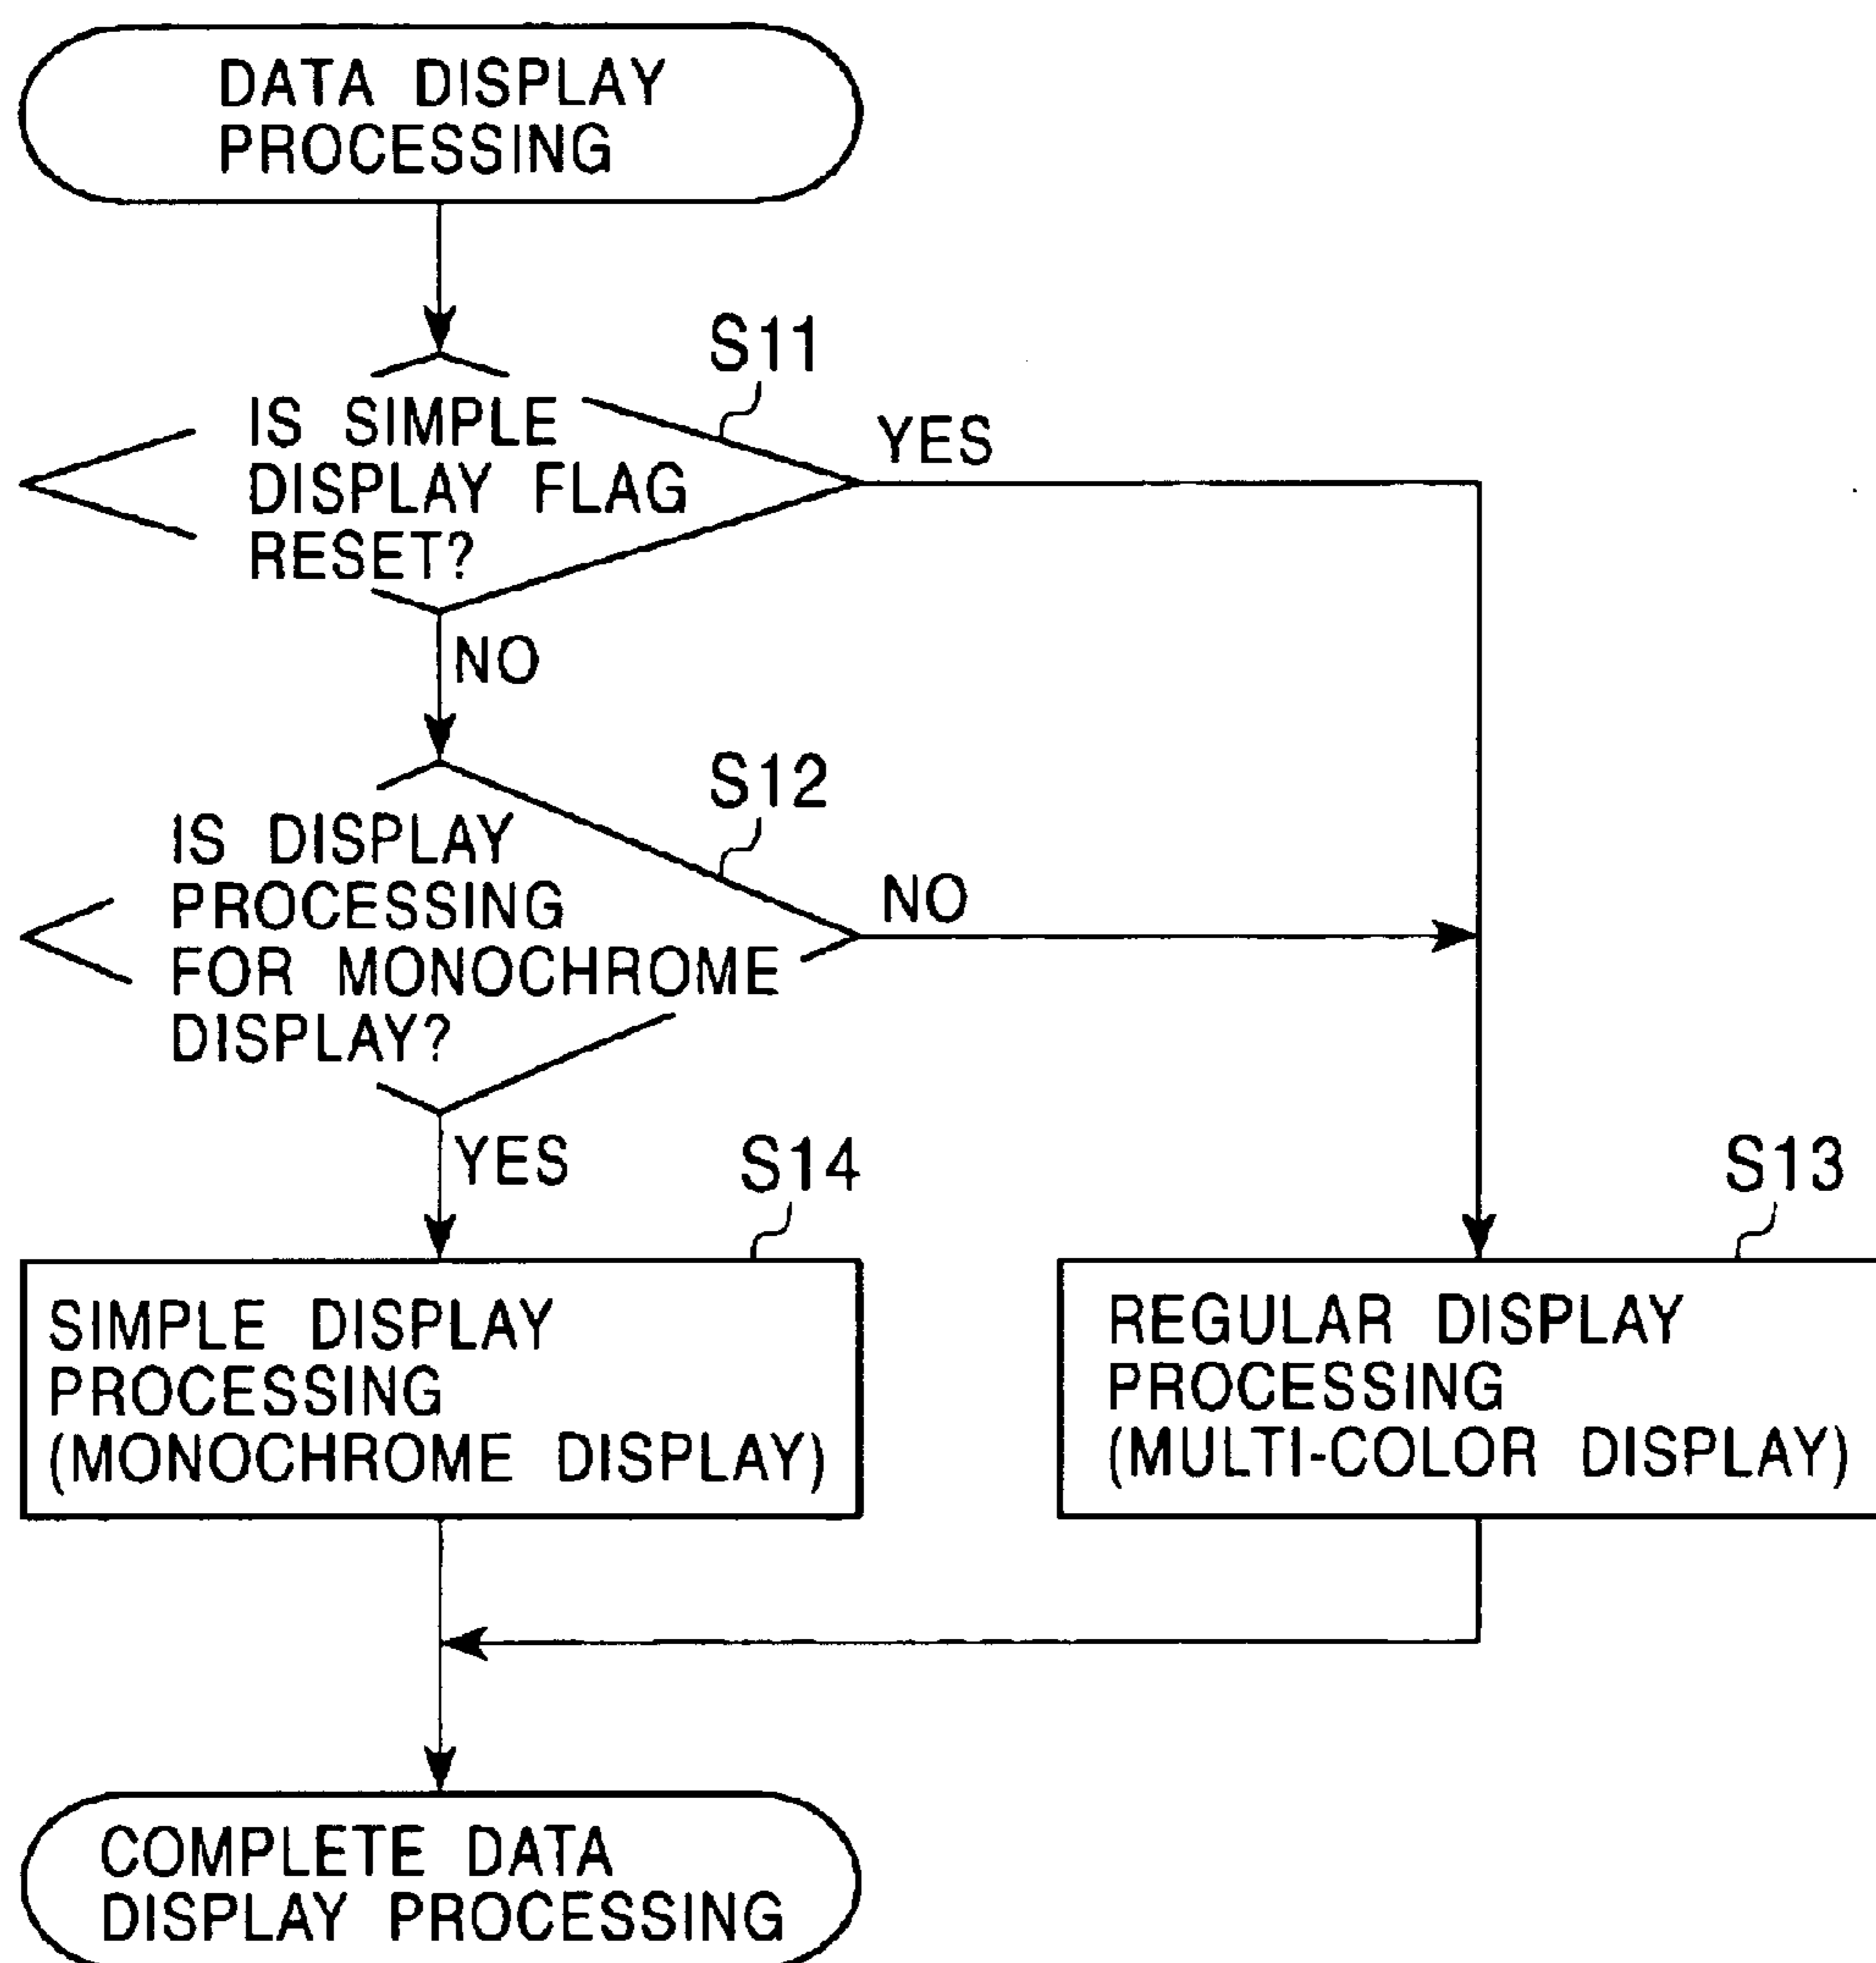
DATA DISPLAY PROCESSING

S11

IS SIMPLE DISPLAY FLAG RESET?

YES

NO

S12

IS DISPLAY PROCESSING FOR MONOCHROME DISPLAY?

NO

YES

S14

S13

SIMPLE DISPLAY PROCESSING (MONOCHROME DISPLAY)

REGULAR DISPLAY PROCESSING (MULTI-COLOR DISPLAY)

COMPLETE DATA DISPLAY PROCESSING